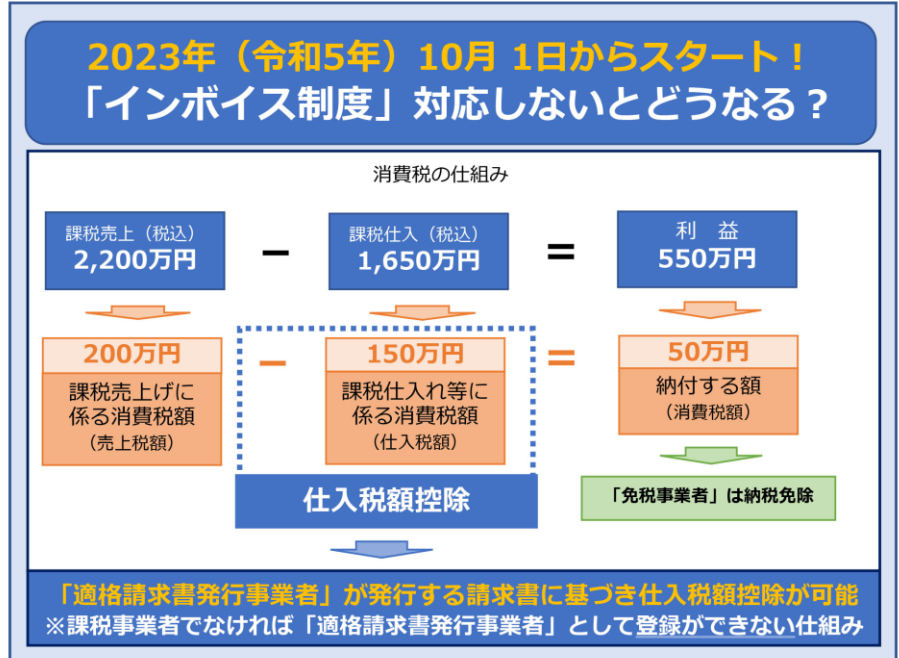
2023年（令和5年）10月 1日からスタート！
「インボイス制度」対応しないとどうなる？

消費税の仕組み

課税売上（税込）
2,200万円

－

課税仕入（税込）
1,650万円

＝

利　益
550万円

200万円
課税売上げに係る消費税額
（売上税額）

－

150万円
課税仕入れ等に係る消費税額
（仕入税額）

＝

50万円
納付する額
（消費税額）

仕入税額控除

「免税事業者」は納税免除

「適格請求書発行事業者」が発行する請求書に基づき仕入税額控除が可能
※課税事業者でなければ「適格請求書発行事業者」として登録ができない仕組み